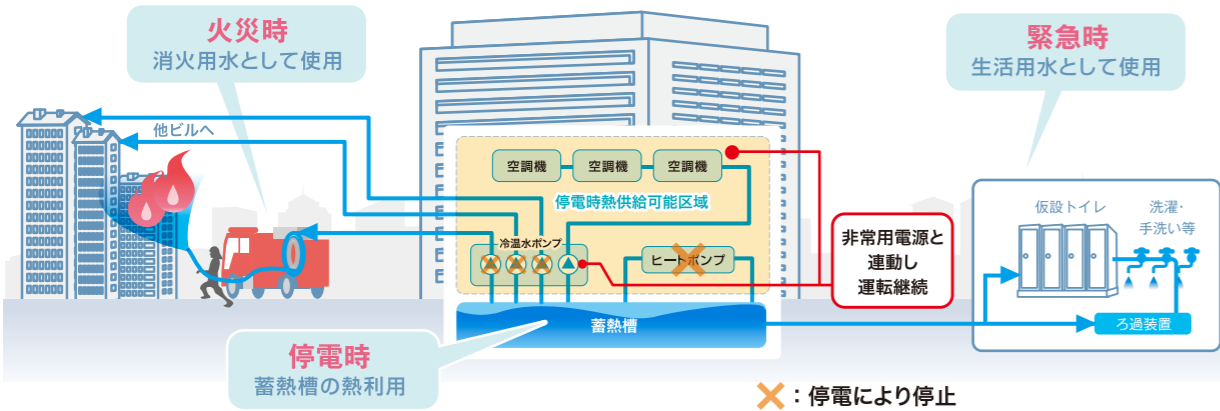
火災時
消火用水として使用

他ビルへ

空調機
空調機
空調機

停電時熱供給可能区域

冷温水ポンプ

ヒートポンプ

蓄熱槽

非常用電源と
連動し
運転継続

緊急時
生活用水として使用

仮設トイレ

洗濯・
手洗い等

ろ過装置

停電時
蓄熱槽の熱利用

：停電により停止